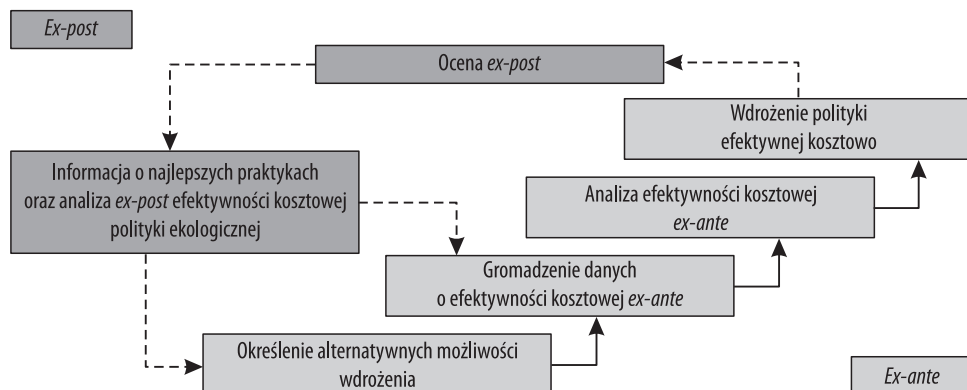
Ex-post

Ocena ex-post

Wdrożenie polityki efektywnej kosztowo

Informacja o najlepszych praktykach oraz analiza ex-post efektywności kosztowej polityki ekologicznej

Analiza efektywności kosztowej ex-ante

Gromadzenie danych o efektywności kosztowej ex-ante

Określenie alternatywnych możliwości wdrożenia

Ex-ante